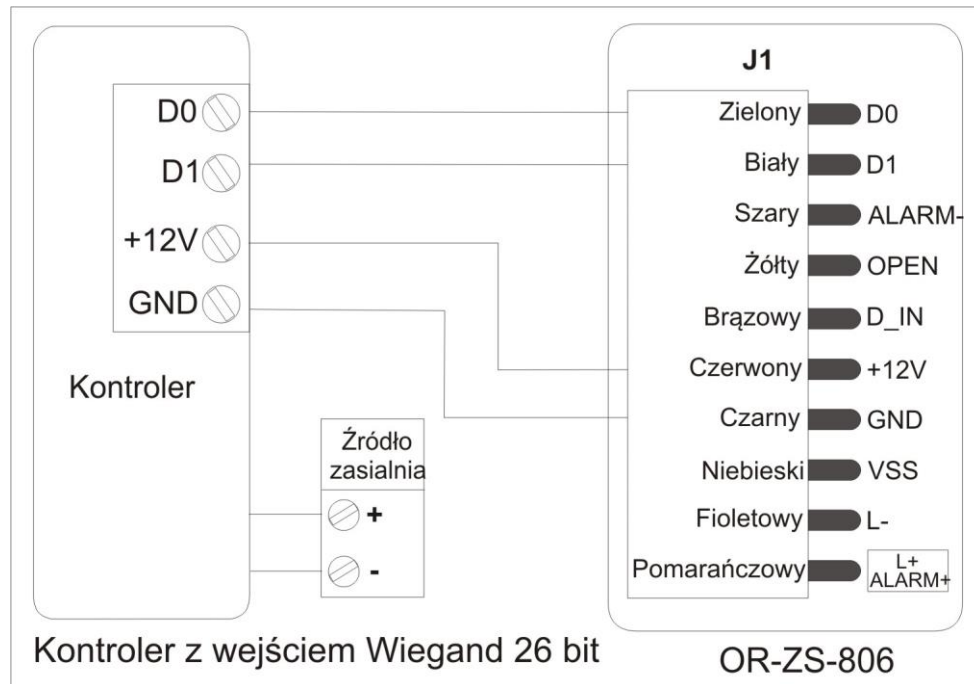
D0
D1
+12V
GND

Kontroler

Źródło zasialnia
+
-

J1

Zielony D0
Biały D1
Szary ALARM-
Żółty OPEN
Brązowy D_IN
Czerwony +12V
Czarny GND
Niebieski VSS
Fioletowy L-
Pomarańczowy L+ ALARM+

Kontroler z wejściem Wiegand 26 bit

OR-ZS-806